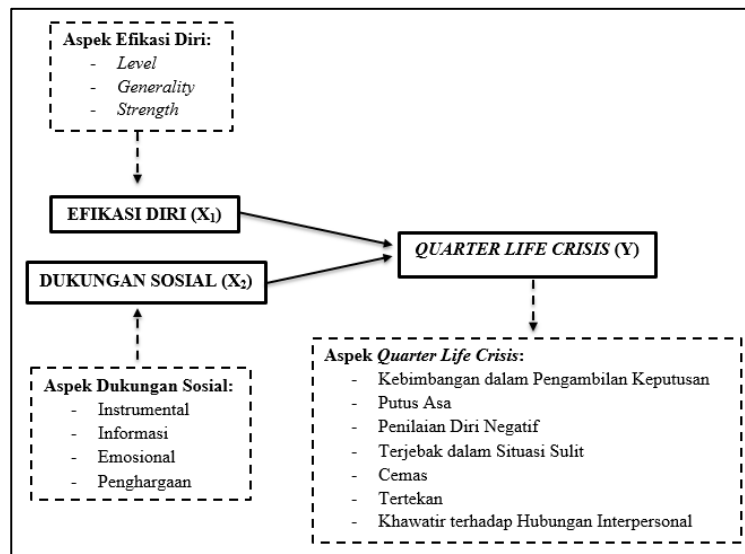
Aspek Efikasi Diri:
- Level
- Generality
- Strength

EFIKASI DIRI ($X_1$)

DUKUNGAN SOSIAL ($X_2$)

QUARTER LIFE CRISIS (Y)

Aspek Dukungan Sosial:
- Instrumental
- Informasi
- Emosional
- Penghargaan

Aspek Quarter Life Crisis:
- Kebimbangan dalam Pengambilan Keputusan
- Putus Asa
- Penilaian Diri Negatif
- Terjebak dalam Situasi Sulit
- Cemas
- Tertekan
- Khawatir terhadap Hubungan Interpersonal